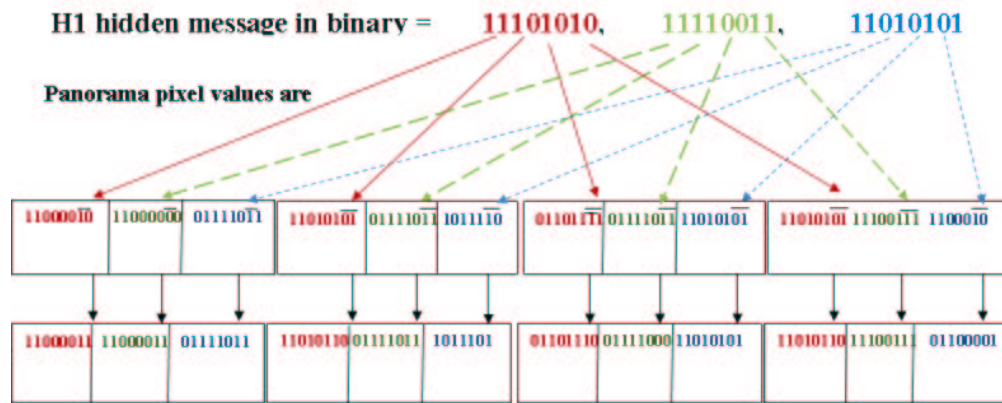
H1 hidden message in binary = 11101010, 11110011, 11010101

Panorama pixel values are

| $110000\overline{10}$ | $110000\overline{00}$ | $011110\overline{11}$ |
|---|---|---|

| $110101\overline{01}$ | $011110\overline{11}$ | $10111\overline{10}$ |
|---|---|---|

| $011011\overline{11}$ | $011110\overline{11}$ | $110101\overline{01}$ |
|---|---|---|

| $110101\overline{01}$ | $111001\overline{11}$ | $11000\overline{10}$ |
|---|---|---|

| 11000011 | 11000011 | 01111011 |
|---|---|---|

| 11010110 | 01111011 | 1011101 |
|---|---|---|

| 01101110 | 01111000 | 11010101 |
|---|---|---|

| 11010110 | 11100111 | 01100001 |
|---|---|---|